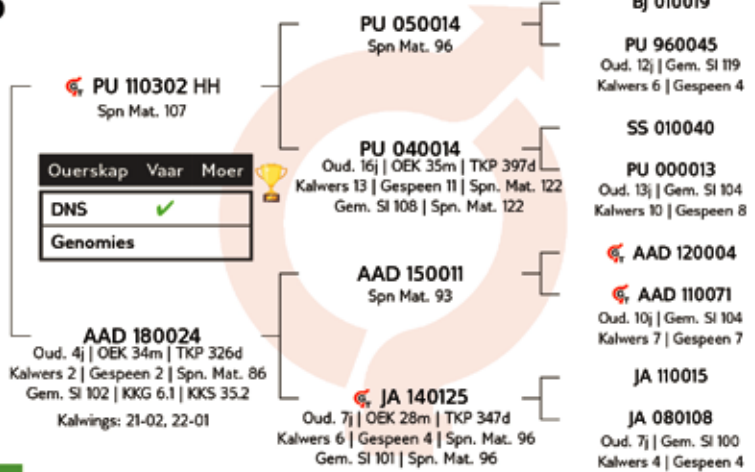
BJ 010019

PU 110302 HH
Spn Mat. 107

| Ouerskap | Vaar | Moer |
|---|---|---|
| DNS | ✔ | |
| Genomies | | |

AAD 180024
Oud. 4j | OEK 34m | TKP 326d
Kalwers 2 | Gespeen 2 | Spn. Mat. 86
Gem. SI 102 | KKG 6.1 | KKS 35.2

Kalwings: 21-02, 22-01

PU 050014
Spn Mat. 96

PU 040014
Oud. 16j | OEK 35m | TKP 397d
Kalwers 13 | Gespeen 11 | Spn. Mat. 122
Gem. SI 108 | Spn. Mat. 122

AAD 150011
Spn Mat. 93

JA 140125
Oud. 7j | OEK 28m | TKP 347d
Kalwers 6 | Gespeen 4 | Spn. Mat. 96
Gem. SI 101 | Spn. Mat. 96

PU 960045
Oud. 12j | Gem. SI 119
Kalwers 6 | Gespeen 4

SS 010040

PU 000013
Oud. 13j | Gem. SI 104
Kalwers 10 | Gespeen 8

AAD 120004

AAD 110071
Oud. 10j | Gem. SI 104
Kalwers 7 | Gespeen 7

JA 110015

JA 080108
Oud. 7j | Gem. SI 100
Kalwers 4 | Gespeen 4